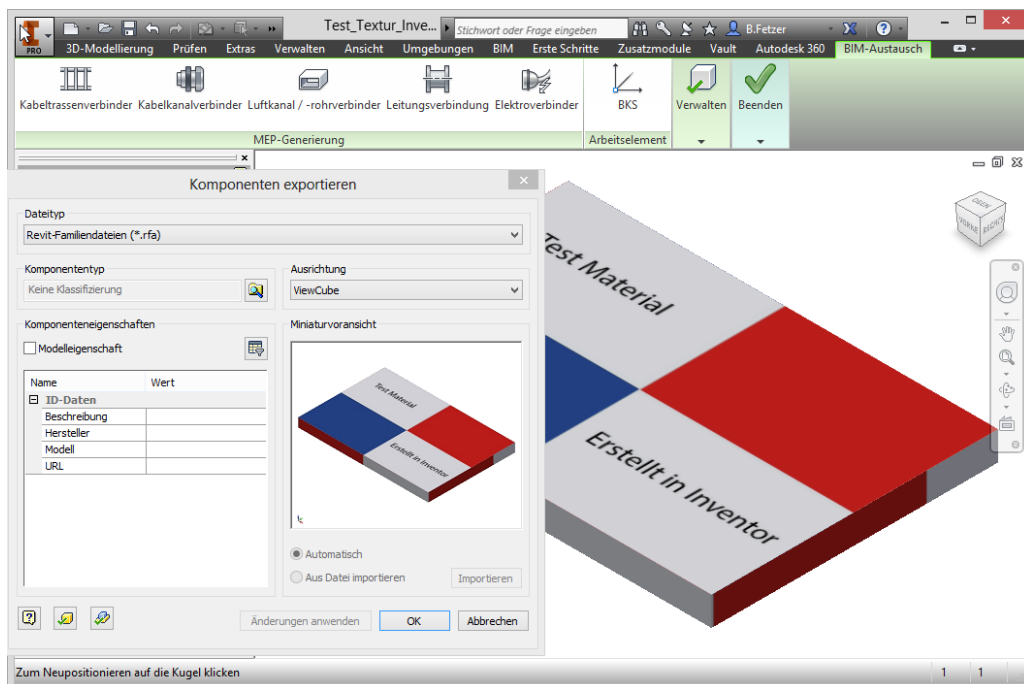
PRO

Test_Textur_Inve...

Stichwort oder Frage eingeben

B.Fetzer

3D-Modellierung Prüfen Extras Verwalten Ansicht Umgebungen BIM Erste Schritte Zusatzmodule Vault Autodesk 360 BIM-Austausch

Kabeltrassenverbinder Kabelkanalverbinder Luftkanal / -rohrverbinder Leitungsverbindung Elektroverbinder

MEP-Generierung

BKS

Arbeitselement

Verwalten

Beenden

Komponenten exportieren

Dateityp

Revit-Familiendateien (*.rfa)

Komponententyp

Keine Klassifizierung

Ausrichtung

ViewCube

Komponenteneigenschaften

Modelleigenschaft

| Name | Wert |
|---|---|
| ⊟ ID-Daten | |
| Beschreibung | |
| Hersteller | |
| Modell | |
| URL | |

Miniaturvoransicht

Test Material

Erstellt in Inventor

Automatisch

Aus Datei importieren

Importieren

Änderungen anwenden

OK

Abbrechen

Test Material

Erstellt in Inventor

OBEN

VORNE

RECHTS

Zum Neupositionieren auf die Kugel klicken

1 1